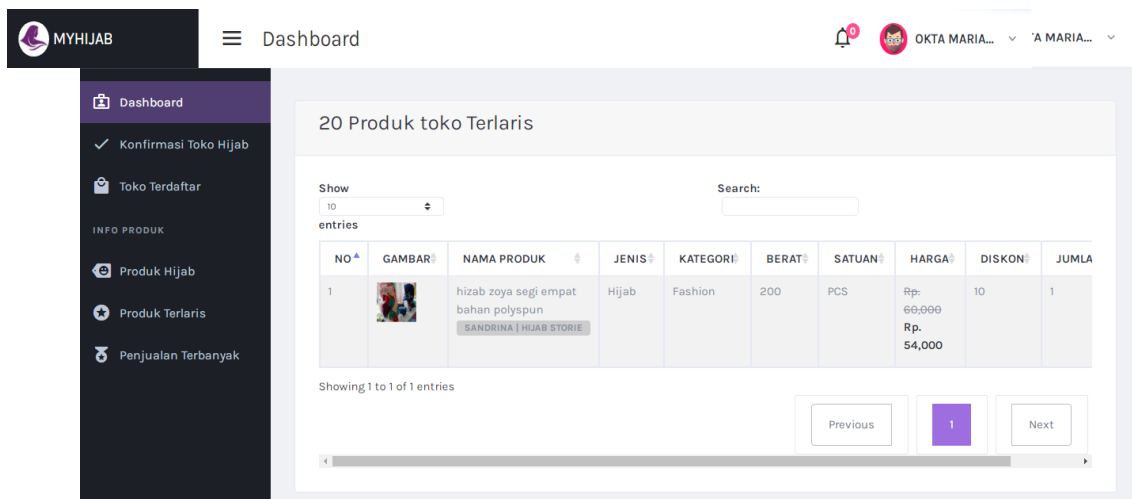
MYHIJAB

Dashboard

0

OKTA MARIA...

'A MARIA...

Dashboard

Konfirmasi Toko Hijab

Toko Terdaftar

INFO PRODUK

Produk Hijab

Produk Terlaris

Penjualan Terbanyak

20 Produk toko Terlaris

Show
10
entries

Search:

| NO | GAMBAR | NAMA PRODUK | JENIS | KATEGORI | BERAT | SATUAN | HARGA | DISKON | JUMLA |
|---|---|---|---|---|---|---|---|---|---|
| 1 | | hizab zoya segi empat bahan polyspun SANDRINA \| HIJAB STORIE | Hijab | Fashion | 200 | PCS | ~~Rp. 60,000~~ Rp. 54,000 | 10 | 1 |

Showing 1 to 1 of 1 entries

Previous

1

Next